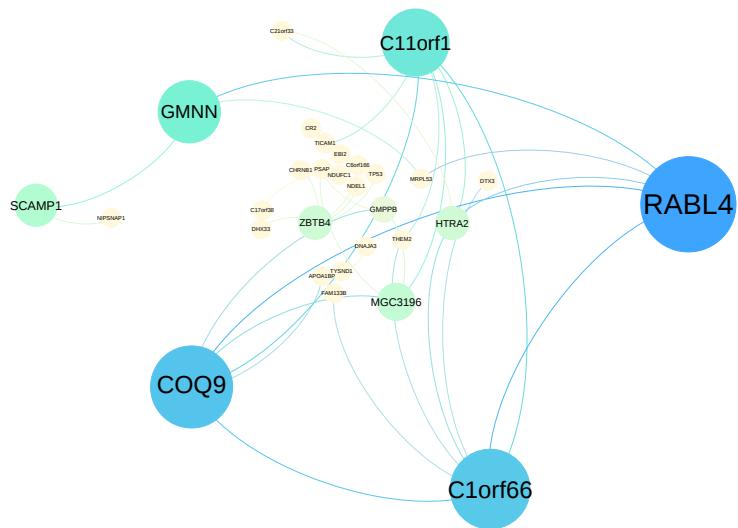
C21orf33
C11orf1
GMNN
CR2
TICAM1
EBI2
CHRNB1
PSAP
C6orf166
NDUFC1
TP53
NDEL1
MRPL53
DTX3
RABL4
SCAMP1
NIPSNAP1
C17orf38
DHX33
ZBTB4
GMPPB
HTRA2
DNAJA3
THEM2
TYSND1
APOA1BP
FAM133B
MGC3196
COQ9
C1orf66